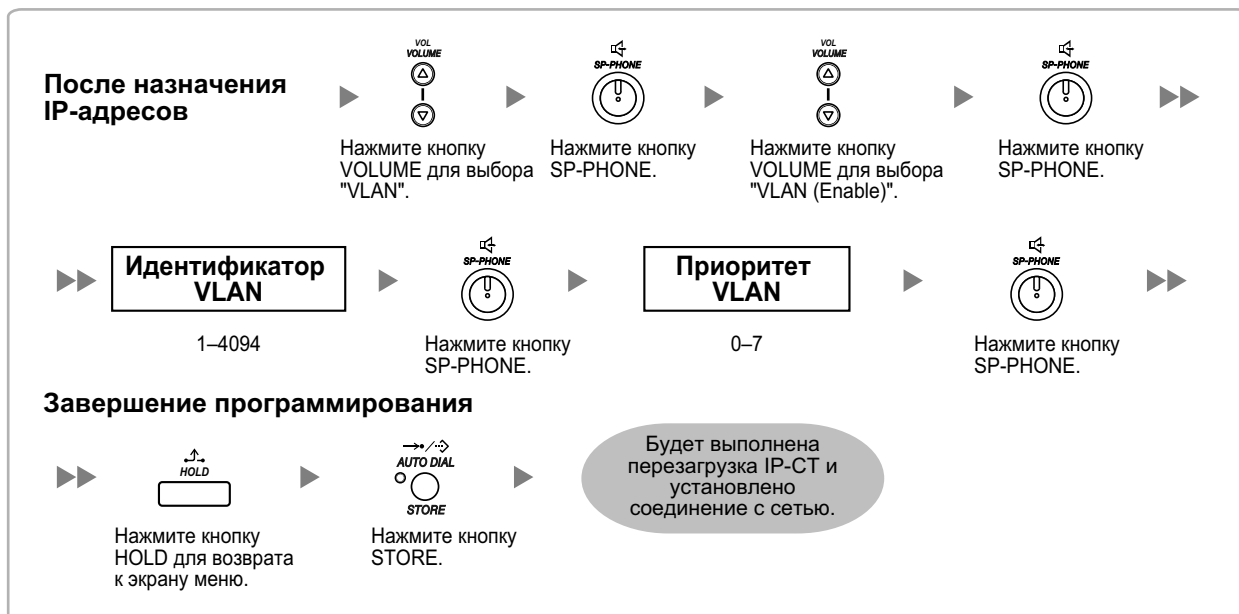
После назначения IP-адресов

VOL
VOLUME

Нажмите кнопку VOLUME для выбора "VLAN".

SP-PHONE

Нажмите кнопку SP-PHONE.

VOL
VOLUME

Нажмите кнопку VOLUME для выбора "VLAN (Enable)".

SP-PHONE

Нажмите кнопку SP-PHONE.

Идентификатор VLAN

1–4094

SP-PHONE

Нажмите кнопку SP-PHONE.

Приоритет VLAN

0–7

SP-PHONE

Нажмите кнопку SP-PHONE.

Завершение программирования

HOLD

Нажмите кнопку HOLD для возврата к экрану меню.

AUTO DIAL
STORE

Нажмите кнопку STORE.

Будет выполнена перезагрузка IP-CT и установлено соединение с сетью.